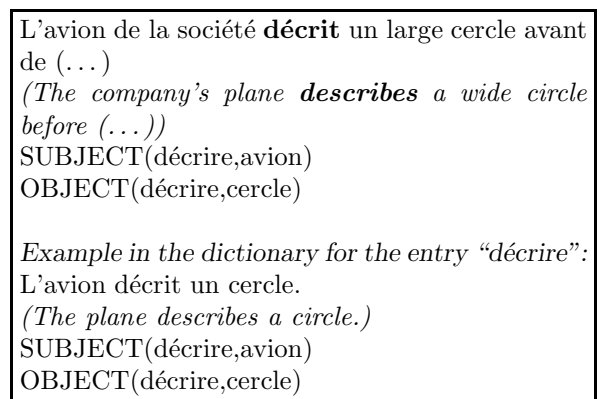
L'avion de la société **décrit** un large cercle avant de (...)
*(The company's plane **describes** a wide circle before (...))*
SUBJECT(décrire,avion)
OBJECT(décrire,cercle)

*Example in the dictionary for the entry "décrire":*
L'avion décrit un cercle.
*(The plane describes a circle.)*
SUBJECT(décrire,avion)
OBJECT(décrire,cercle)